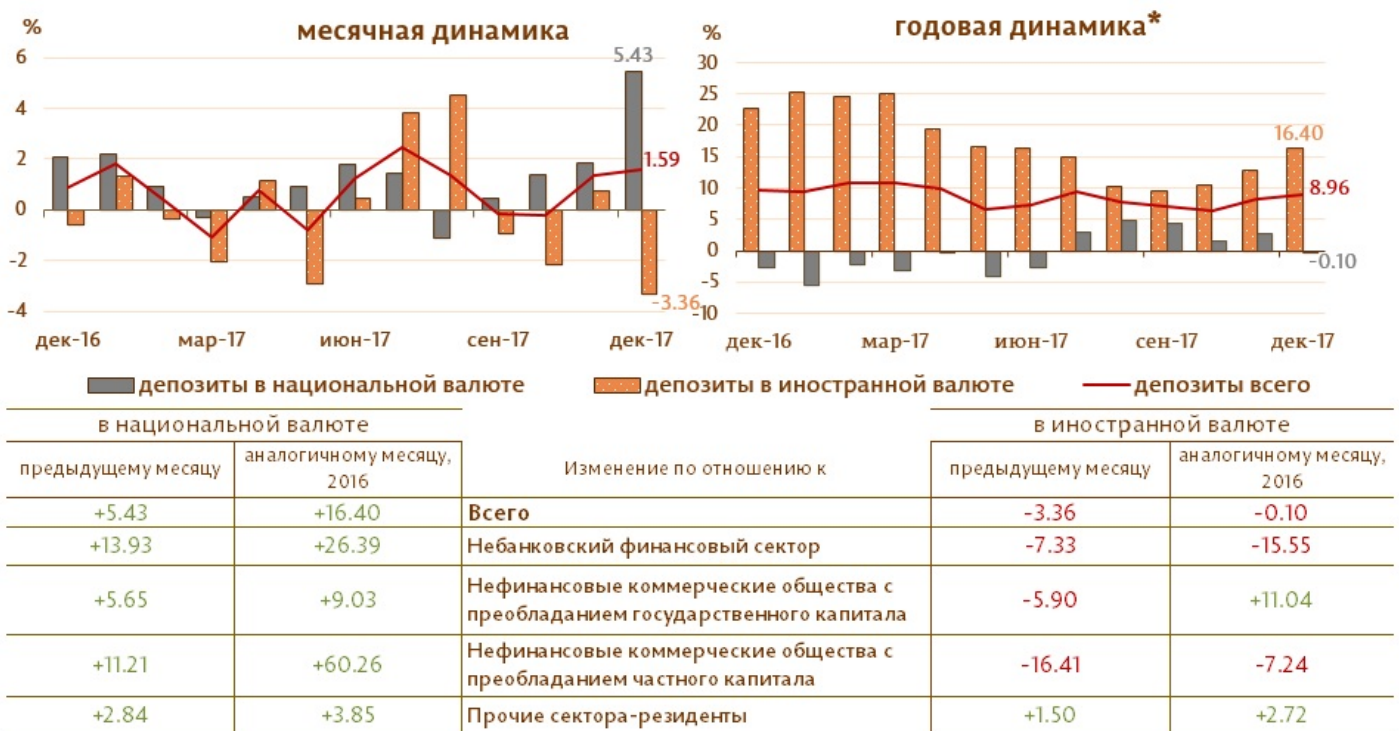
%
месячная динамика
6
4
2
0
-2
-4
5.43
1.59
-3.36
дек-16
мар-17
июн-17
сен-17
дек-17

%
годовая динамика*
30
25
20
15
10
5
0
-5
-10
16.40
8.96
-0.10
дек-16
мар-17
июн-17
сен-17
дек-17

депозиты в национальной валюте
депозиты в иностранной валюте
депозиты всего

| в национальной валюте | | | в иностранной валюте | |
|---|---|---|---|---|
| предыдущему месяцу | аналогичному месяцу, 2016 | Изменение по отношению к | предыдущему месяцу | аналогичному месяцу, 2016 |
| +5.43 | +16.40 | Всего | -3.36 | -0.10 |
| +13.93 | +26.39 | Небанковский финансовый сектор | -7.33 | -15.55 |
| +5.65 | +9.03 | Нефинансовые коммерческие общества с преобладанием государственного капитала | -5.90 | +11.04 |
| +11.21 | +60.26 | Нефинансовые коммерческие общества с преобладанием частного капитала | -16.41 | -7.24 |
| +2.84 | +3.85 | Прочие сектора-резиденты | +1.50 | +2.72 |